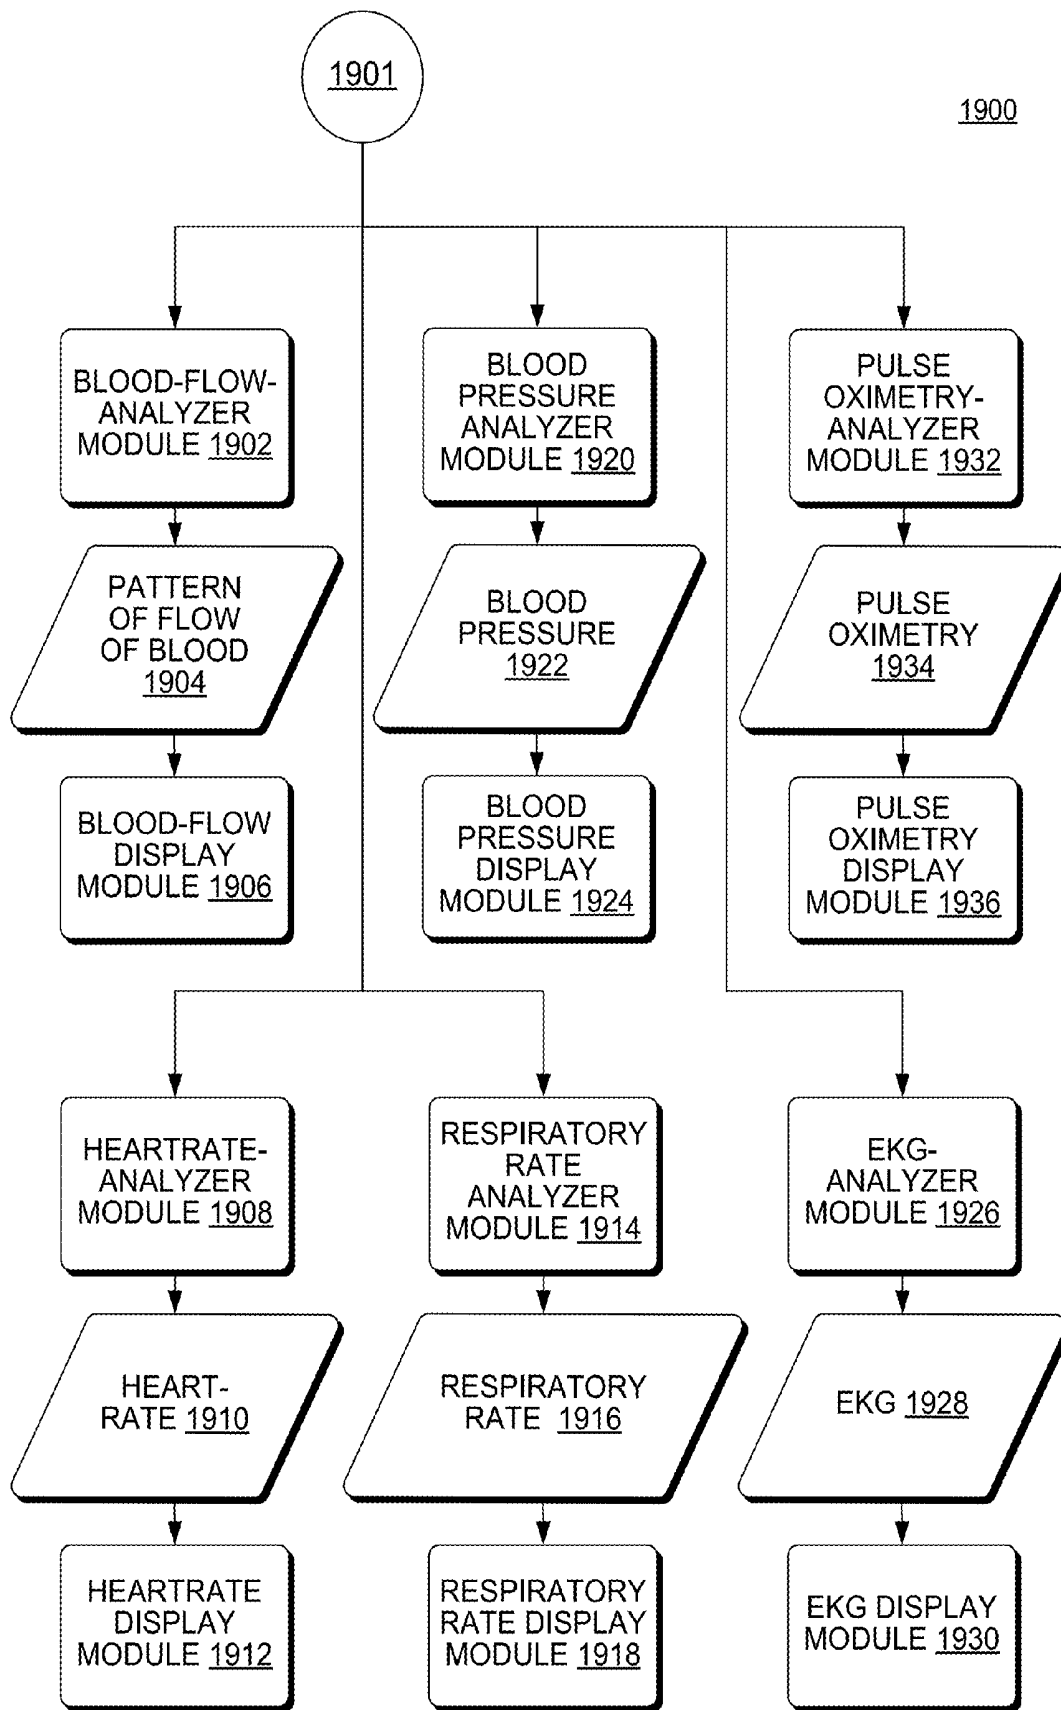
1901

1900

BLOOD-FLOW-ANALYZER MODULE 1902

PATTERN OF FLOW OF BLOOD 1904

BLOOD-FLOW DISPLAY MODULE 1906

BLOOD PRESSURE ANALYZER MODULE 1920

BLOOD PRESSURE 1922

BLOOD PRESSURE DISPLAY MODULE 1924

PULSE OXIMETRY-ANALYZER MODULE 1932

PULSE OXIMETRY 1934

PULSE OXIMETRY DISPLAY MODULE 1936

HEARTRATE-ANALYZER MODULE 1908

HEART-RATE 1910

HEARTRATE DISPLAY MODULE 1912

RESPIRATORY RATE ANALYZER MODULE 1914

RESPIRATORY RATE 1916

RESPIRATORY RATE DISPLAY MODULE 1918

EKG-ANALYZER MODULE 1926

EKG 1928

EKG DISPLAY MODULE 1930